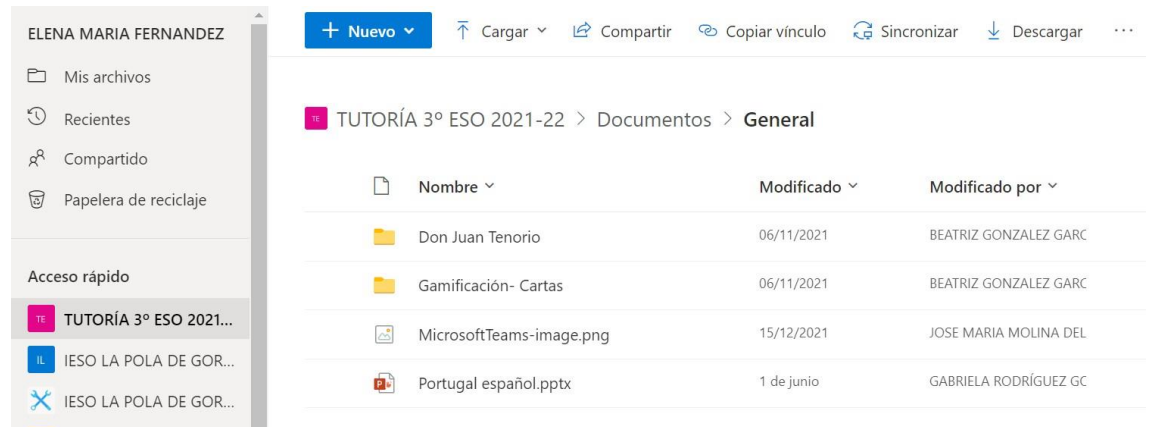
ELENA MARIA FERNANDEZ

Mis archivos

Recientes

Compartido

Papelera de reciclaje

Acceso rápido

TE TUTORÍA 3º ESO 2021...

IL IESO LA POLA DE GOR...

IESO LA POLA DE GOR...

+ Nuevo

Cargar

Compartir

Copiar vínculo

Sincronizar

Descargar

...

TE TUTORÍA 3º ESO 2021-22 > Documentos > General

| | Nombre | Modificado | Modificado por |
|---|---|---|---|
| | Don Juan Tenorio | 06/11/2021 | BEATRIZ GONZALEZ GARC |
| | Gamificación- Cartas | 06/11/2021 | BEATRIZ GONZALEZ GARC |
| | MicrosoftTeams-image.png | 15/12/2021 | JOSE MARIA MOLINA DEL |
| | Portugal español.pptx | 1 de junio | GABRIELA RODRÍGUEZ GC |